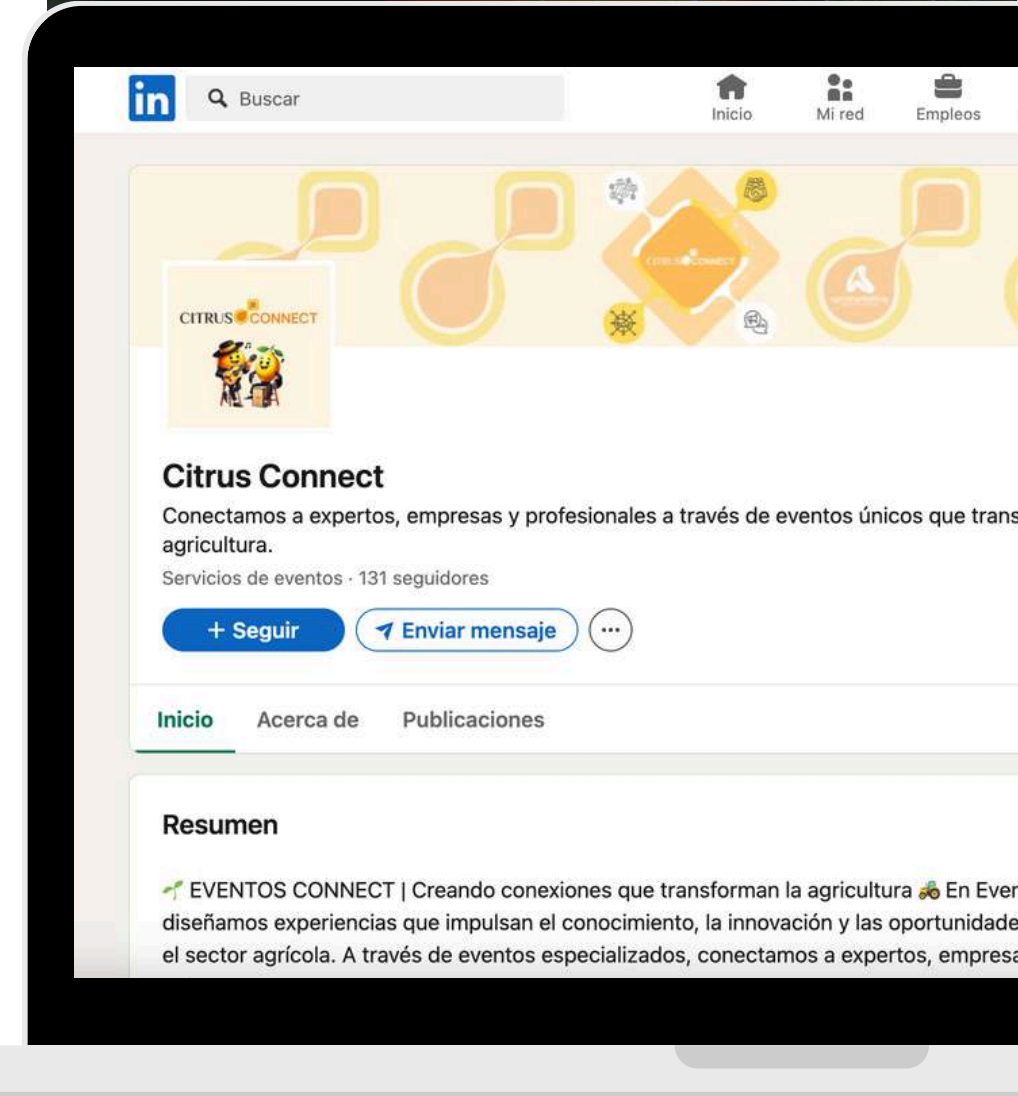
in Buscar

Inicio Mi red Empleos

CITRUS CONNECT

CITRUS CONNECT

Citrus Connect

Conectamos a expertos, empresas y profesionales a través de eventos únicos que trans agricultura.

Servicios de eventos · 131 seguidores

+ Seguir Enviar mensaje ···

Inicio Acerca de Publicaciones

Resumen

EVENTOS CONNECT | Creando conexiones que transforman la agricultura En Ever diseñamos experiencias que impulsan el conocimiento, la innovación y las oportunidade el sector agrícola. A través de eventos especializados, conectamos a expertos, empresa